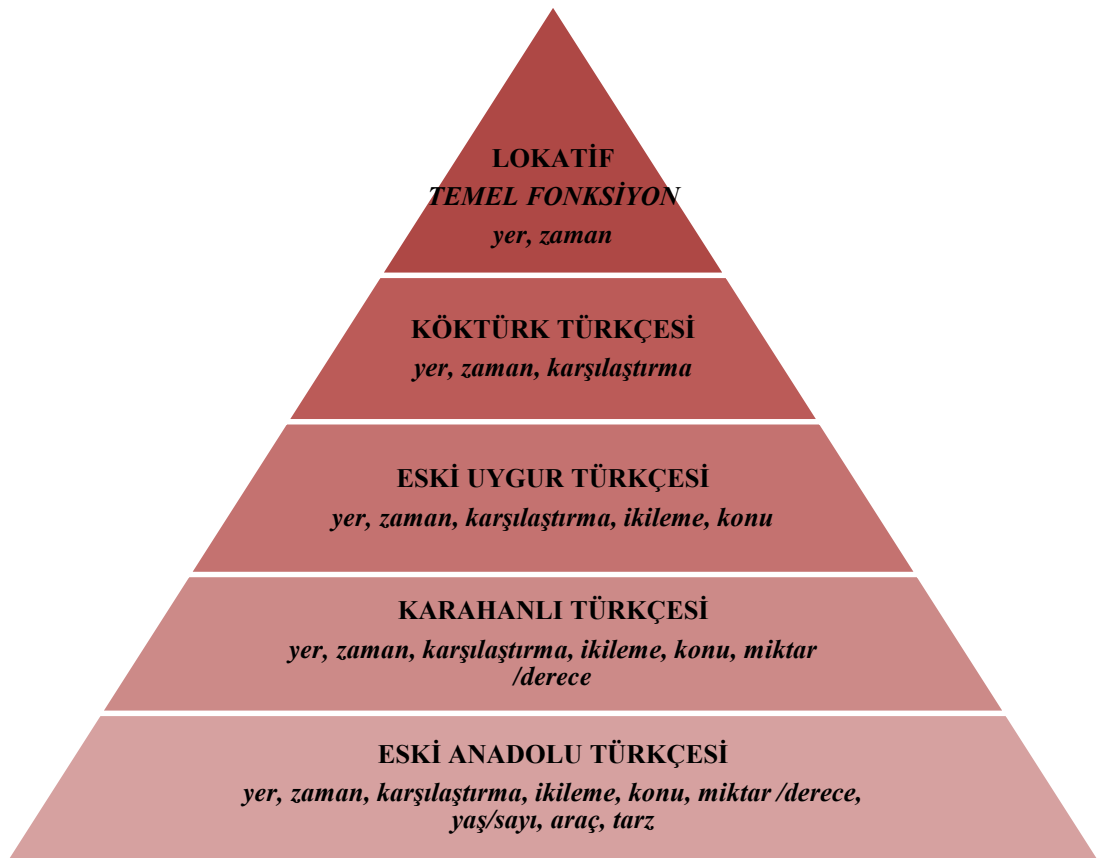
LOKATİF
TEMEL FONKSİYON
yer, zaman

KÖKTÜRK TÜRKÇESİ
yer, zaman, karşılaştırma

ESKİ UYGUR TÜRKÇESİ
yer, zaman, karşılaştırma, ikileme, konu

KARAHANLI TÜRKÇESİ
yer, zaman, karşılaştırma, ikileme, konu, miktar /derece

ESKİ ANADOLU TÜRKÇESİ
yer, zaman, karşılaştırma, ikileme, konu, miktar /derece, yaş/sayı, araç, tarz